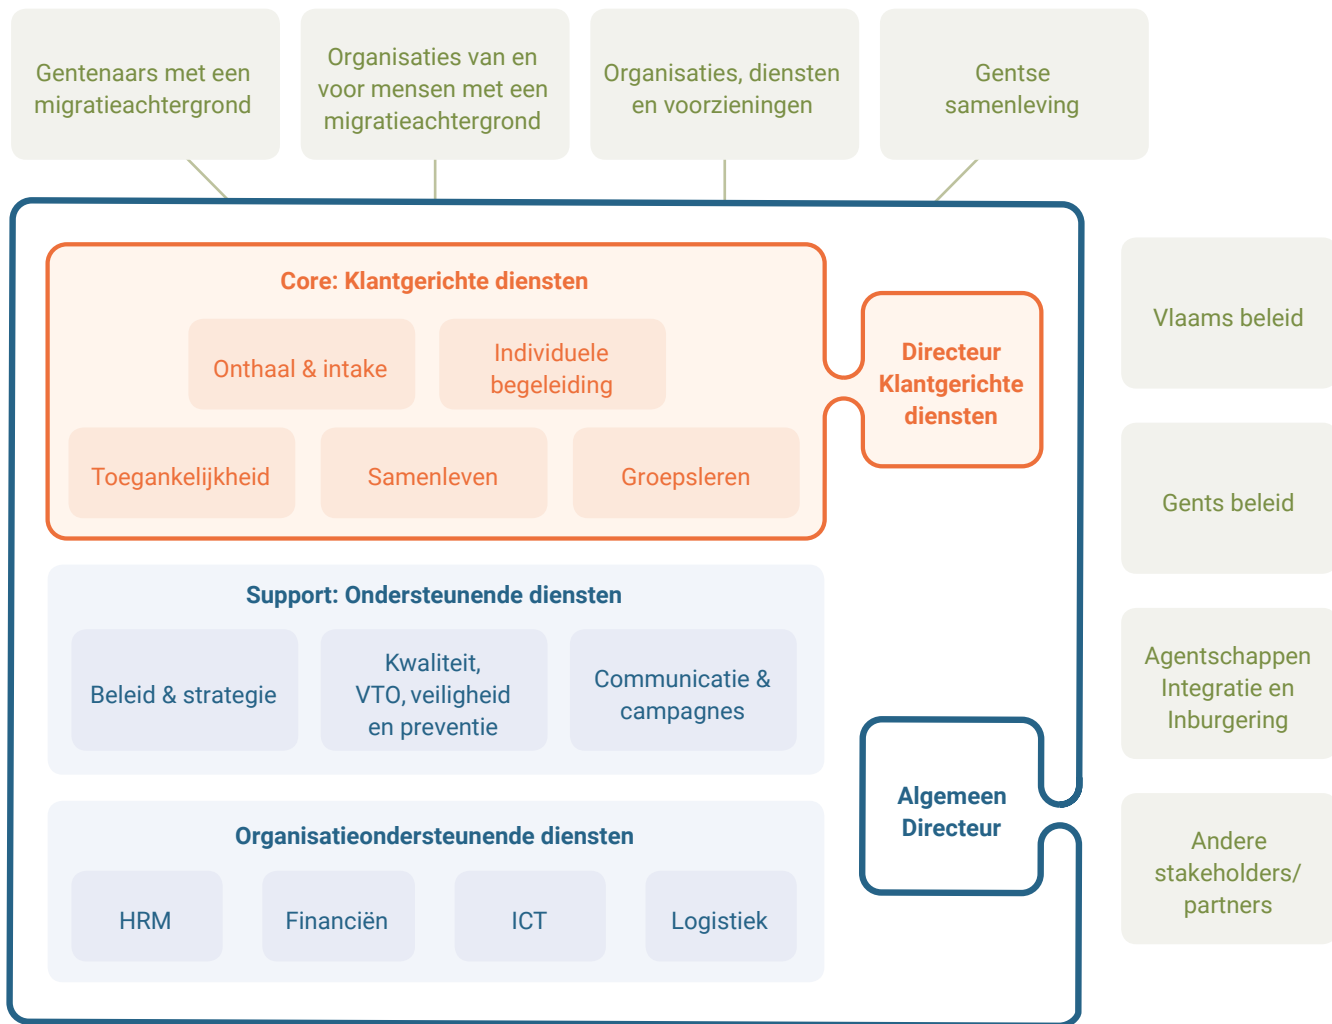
Gentenaars met een migratieachtergrond

Organisaties van en voor mensen met een migratieachtergrond

Organisaties, diensten en voorzieningen

Gentse samenleving

Core: Klantgerichte diensten

Onthaal & intake

Individuele begeleiding

Toegankelijkheid

Samenleven

Groepsleren

Directeur Klantgerichte diensten

Support: Ondersteunende diensten

Beleid & strategie

Kwaliteit, VTO, veiligheid en preventie

Communicatie & campagnes

Organisatieondersteunende diensten

HRM

Financiën

ICT

Logistiek

Algemeen Directeur

Vlaams beleid

Gents beleid

Agentschappen Integratie en Inburgering

Andere stakeholders/ partners